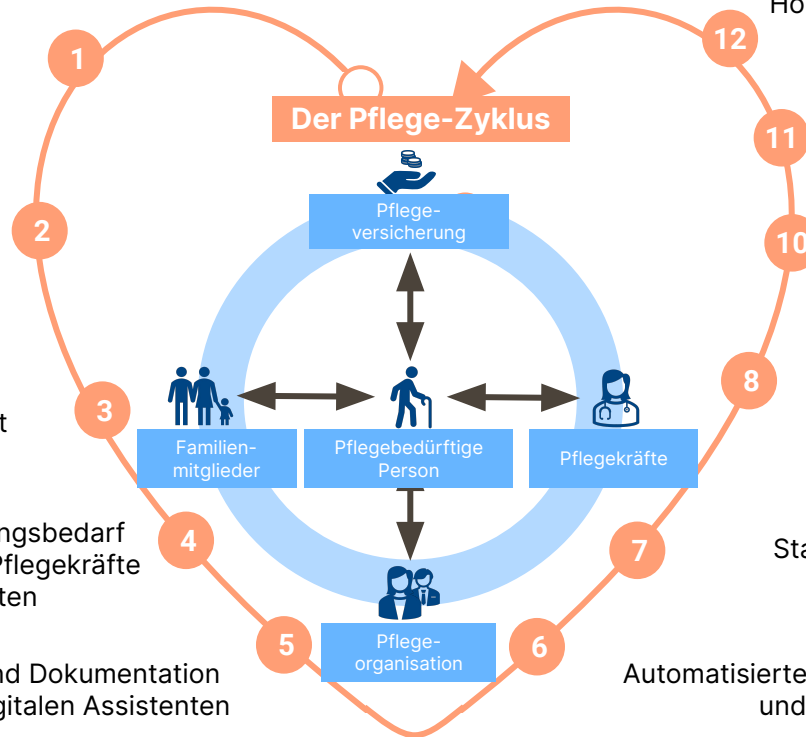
Ho

1

12

Der Pflege-Zyklus

11

2

Pflegeversicherung

10

8

t

3

Familienmitglieder

Pflegebedürftige Person

Pflegekräfte

ngsbedarf
Pflegekräfte
ten

4

7

Sta

5

Pflegeorganisation

6

nd Dokumentation
gitalen Assistenten

Automatisierte
und